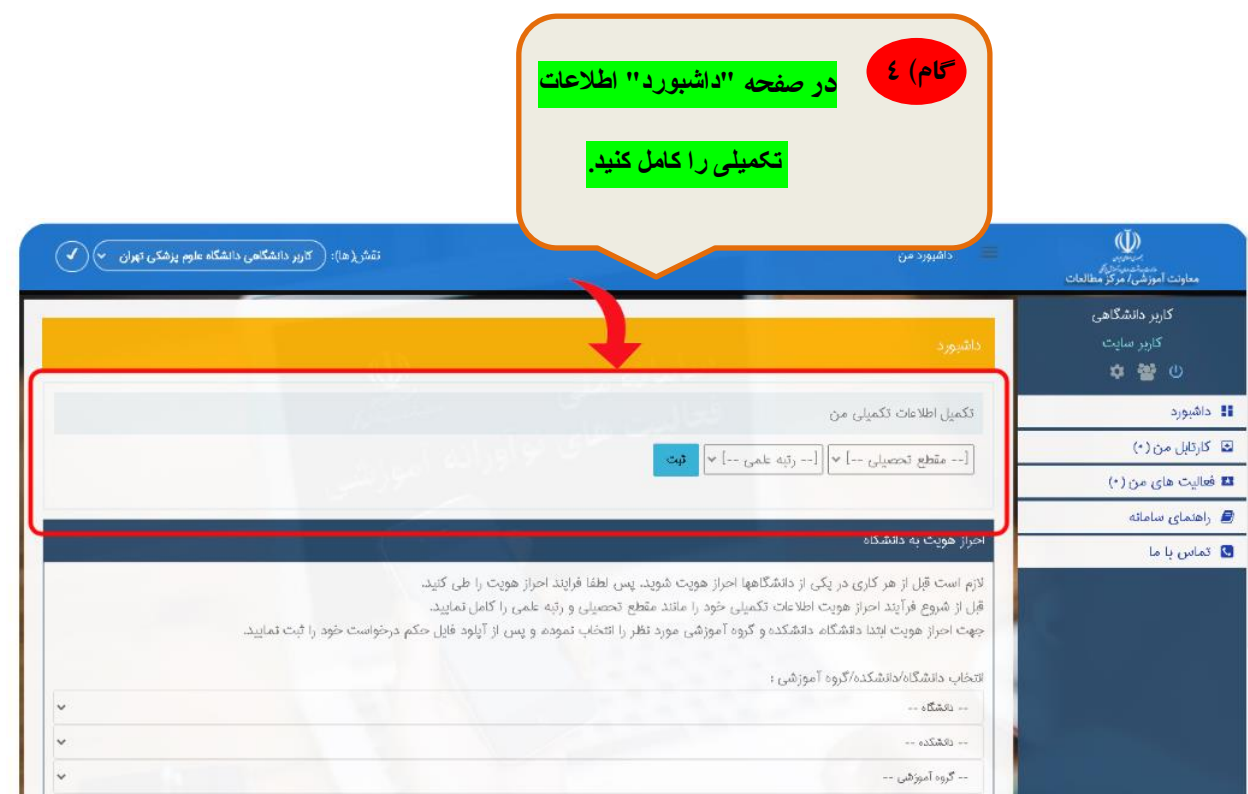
گام) ٤

در صفحه "داشبورد" اطلاعات تکمیلی را کامل کنید.

معاونت آموزشی/ مرکز مطالعات

داشبورد من

نقش(ها): کاربر دانشگاهی دانشگاه علوم پزشکی تهران

کاربر دانشگاهی
کاربر سایت

داشبورد
کارتابل من (۰)
فعالیت های من (۰)
راهنمای سامانه
تماس با ما

داشبورد

تکمیل اطلاعات تکمیلی من

[-- مقطع تحصیلی --] [-- رتبه علمی --] ثبت

احراز هویت به دانشگاه

لازم است قبل از هر کاری در یکی از دانشگاهها احراز هویت شوید. پس لطفا فرایند احراز هویت را طی کنید.
قبل از شروع فرآیند احراز هویت اطلاعات تکمیلی خود را مانند مقطع تحصیلی و رتبه علمی را کامل نمایید.
جهت احراز هویت ابتدا دانشگاه دانشکده و گروه آموزشی مورد نظر را انتخاب نموده و پس از آپلود فایل حکم درخواست خود را ثبت نمایید.

انتخاب دانشگاه/دانشکده/گروه آموزشی :

-- دانشگاه --
-- دانشکده --
-- گروه آموزشی --